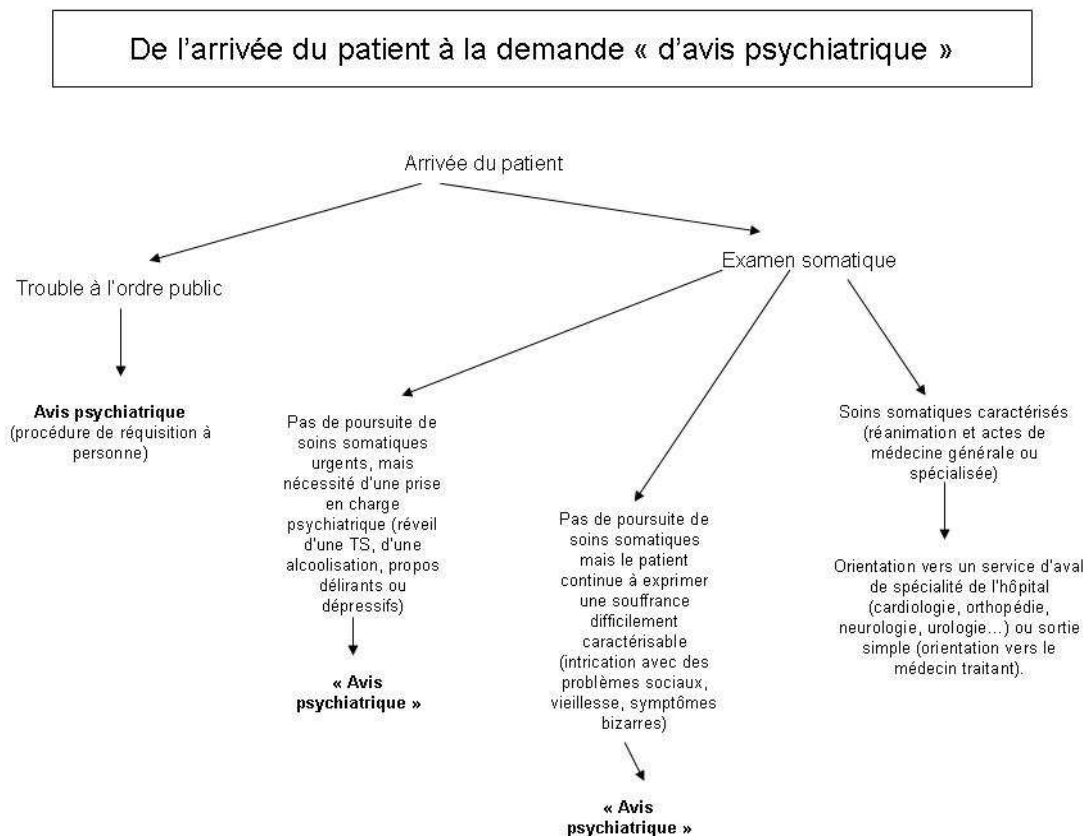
De l’arrivée du patient à la demande « d’avis psychiatrique »

Arrivée du patient

Trouble à l’ordre public

**Avis psychiatrique** (procédure de réquisition à personne)

Examen somatique

Pas de poursuite de soins somatiques urgents, mais nécessité d’une prise en charge psychiatrique (réveil d’une TS, d’une alcoolisation, propos délirants ou dépressifs)

**« Avis psychiatrique »**

Pas de poursuite de soins somatiques mais le patient continue à exprimer une souffrance difficilement caractérisable (intrication avec des problèmes sociaux, vieillesse, symptômes bizarres)

**« Avis psychiatrique »**

Soins somatiques caractérisés (réanimation et actes de médecine générale ou spécialisée)

Orientation vers un service d’aval de spécialité de l’hôpital (cardiologie, orthopédie, neurologie, urologie…) ou sortie simple (orientation vers le médecin traitant).